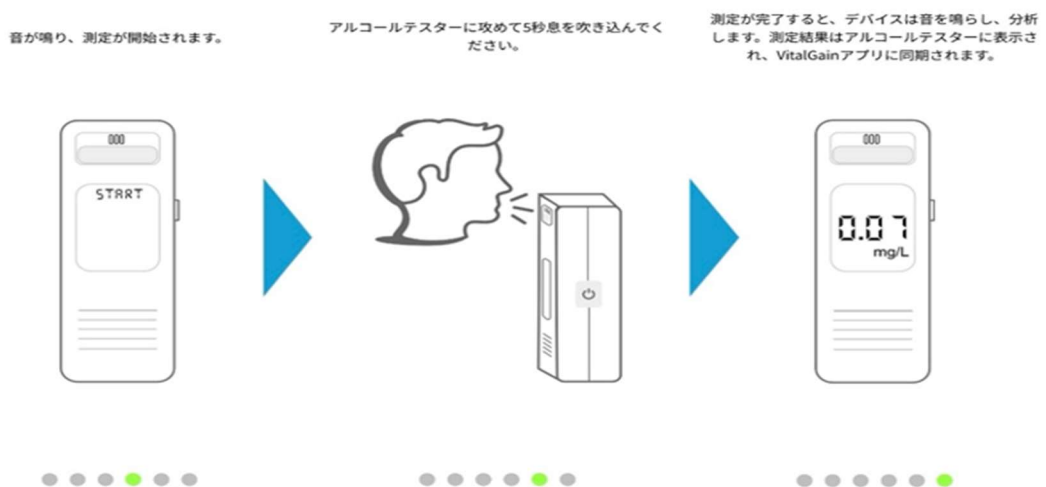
音が鳴り、測定が開始されます。

000

START

アルコールテスターに攻めて5秒息を吹き込んでください。

測定が完了すると、デバイスは音を鳴らし、分析します。測定結果はアルコールテスターに表示され、VitalGainアプリに同期されます。

000

0.07
mg/L